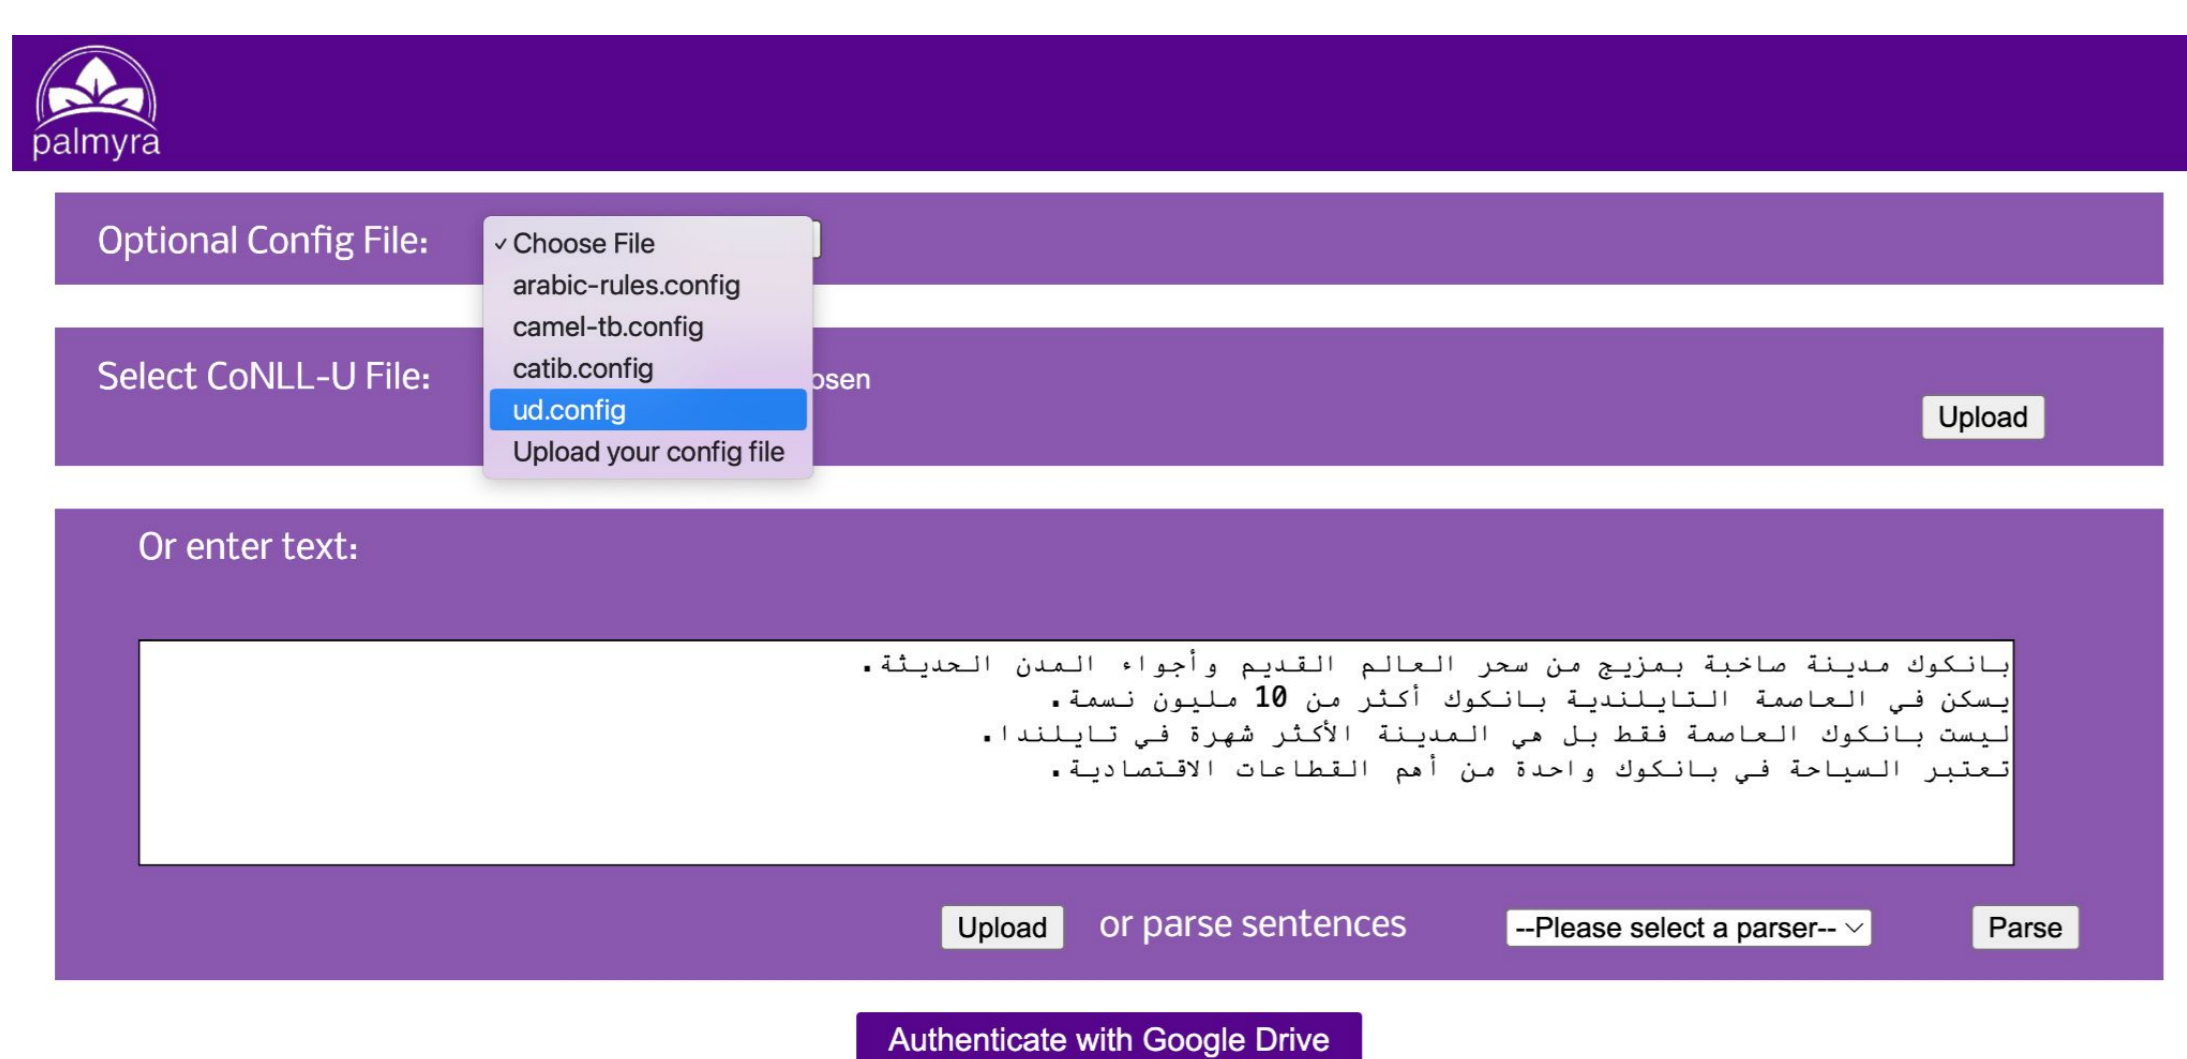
palmyra

Optional Config File:

✓ Choose File
arabic-rules.config
camel-tb.config
catib.config
ud.config
Upload your config file

Select CoNLL-U File:

osen

Upload

Or enter text:

بانكوك مدينة صاخبة بمزيج من سحر العالم القديم وأجواء المدن الحديثة.
يسكن في العاصمة التايلندية بانكوك أكثر من 10 مليون نسمة.
ليست بانكوك العاصمة فقط بل هي المدينة الأكثر شهرة في تايلندا.
تعتبر السياحة في بانكوك واحدة من أهم القطاعات الاقتصادية.

Upload or parse sentences --Please select a parser-- Parse

Authenticate with Google Drive